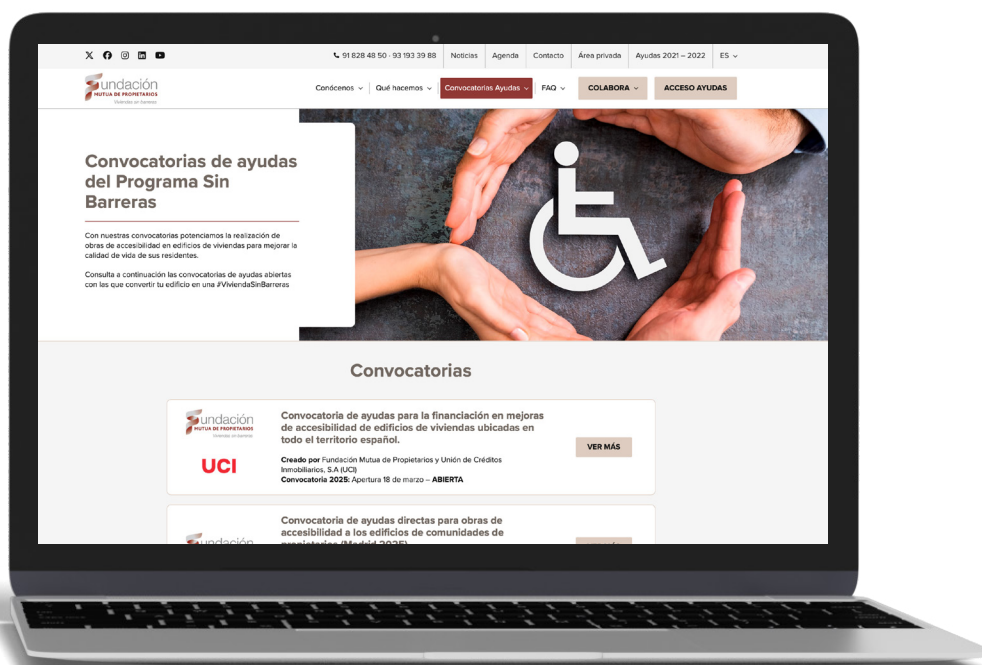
91 828 48 50 · 93 193 39 88 Noticias Agenda Contacto Área privada Ayudas 2021 – 2022 ES

fundación MUTUA DE PROPIETARIOS Viviendas sin barreras

Conócenos Qué hacemos Convocatorias Ayudas FAQ COLABORA ACCESO AYUDAS

Convocatorias de ayudas del Programa Sin Barreras

Con nuestras convocatorias potenciamos la realización de obras de accesibilidad en edificios de viviendas para mejorar la calidad de vida de sus residentes.

Consulta a continuación las convocatorias de ayudas abiertas con las que convertir tu edificio en una #ViviendaSinBarreras

Convocatorias

fundación MUTUA DE PROPIETARIOS Viviendas sin barreras

UCI

Convocatoria de ayudas para la financiación en mejoras de accesibilidad de edificios de viviendas ubicadas en todo el territorio español.

Creado por Fundación Mutua de Propietarios y Unión de Créditos Inmobiliarios, S.A (UCI)
Convocatoria 2025: Apertura 18 de marzo – ABIERTA

VER MÁS

fundación

Convocatoria de ayudas directas para obras de accesibilidad a los edificios de comunidades de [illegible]